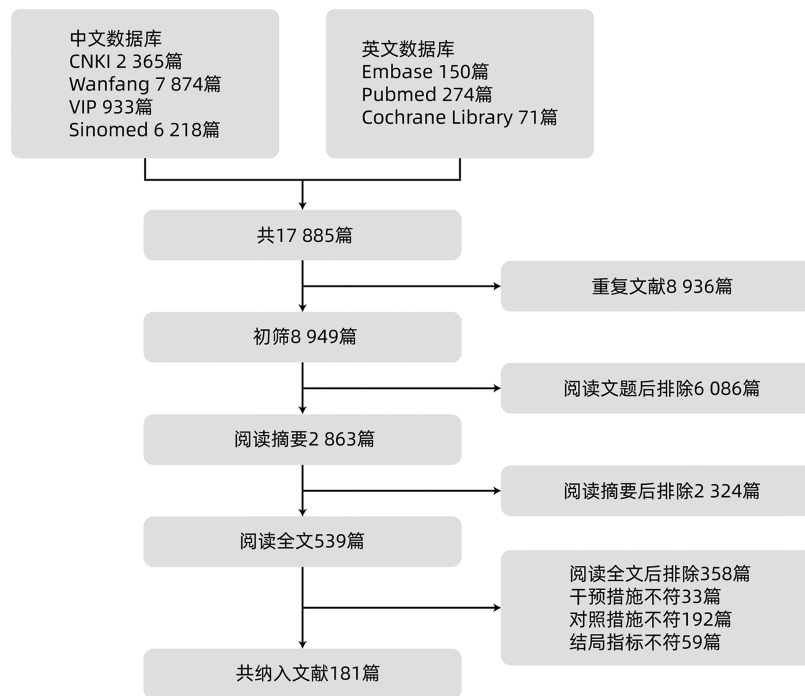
中文数据库
CNKI 2 365篇
Wanfang 7 874篇
VIP 933篇
Sinomed 6 218篇

英文数据库
Embase 150篇
Pubmed 274篇
Cochrane Library 71篇

共17 885篇

重复文献8 936篇

初筛8 949篇

阅读文题后排除6 086篇

阅读摘要2 863篇

阅读摘要后排除2 324篇

阅读全文539篇

阅读全文后排除358篇
干预措施不符33篇
对照措施不符192篇
结局指标不符59篇

共纳入文献181篇